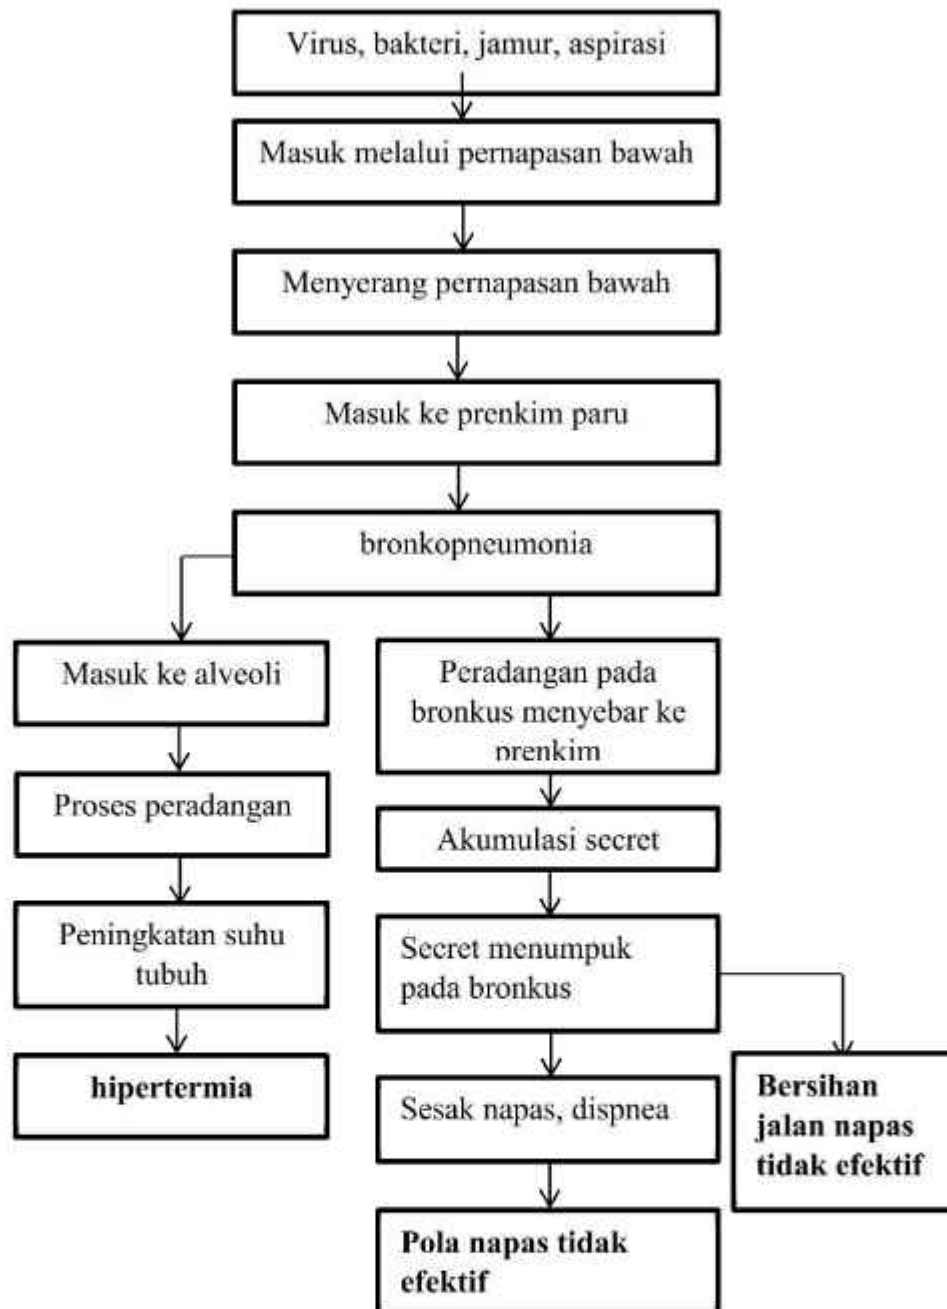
Virus, bakteri, jamur, aspirasi

Masuk melalui pernapasan bawah

Menyerang pernapasan bawah

Masuk ke prenkim paru

bronkopneumonia

Masuk ke alveoli

Proses peradangan

Peningkatan suhu tubuh

**hipertermia**

Peradangan pada bronkus menyebar ke prenkim

Akumulasi secret

Secret menumpuk pada bronkus

Sesak napas, dispnea

**Pola napas tidak efektif**

**Bersihan jalan napas tidak efektif**